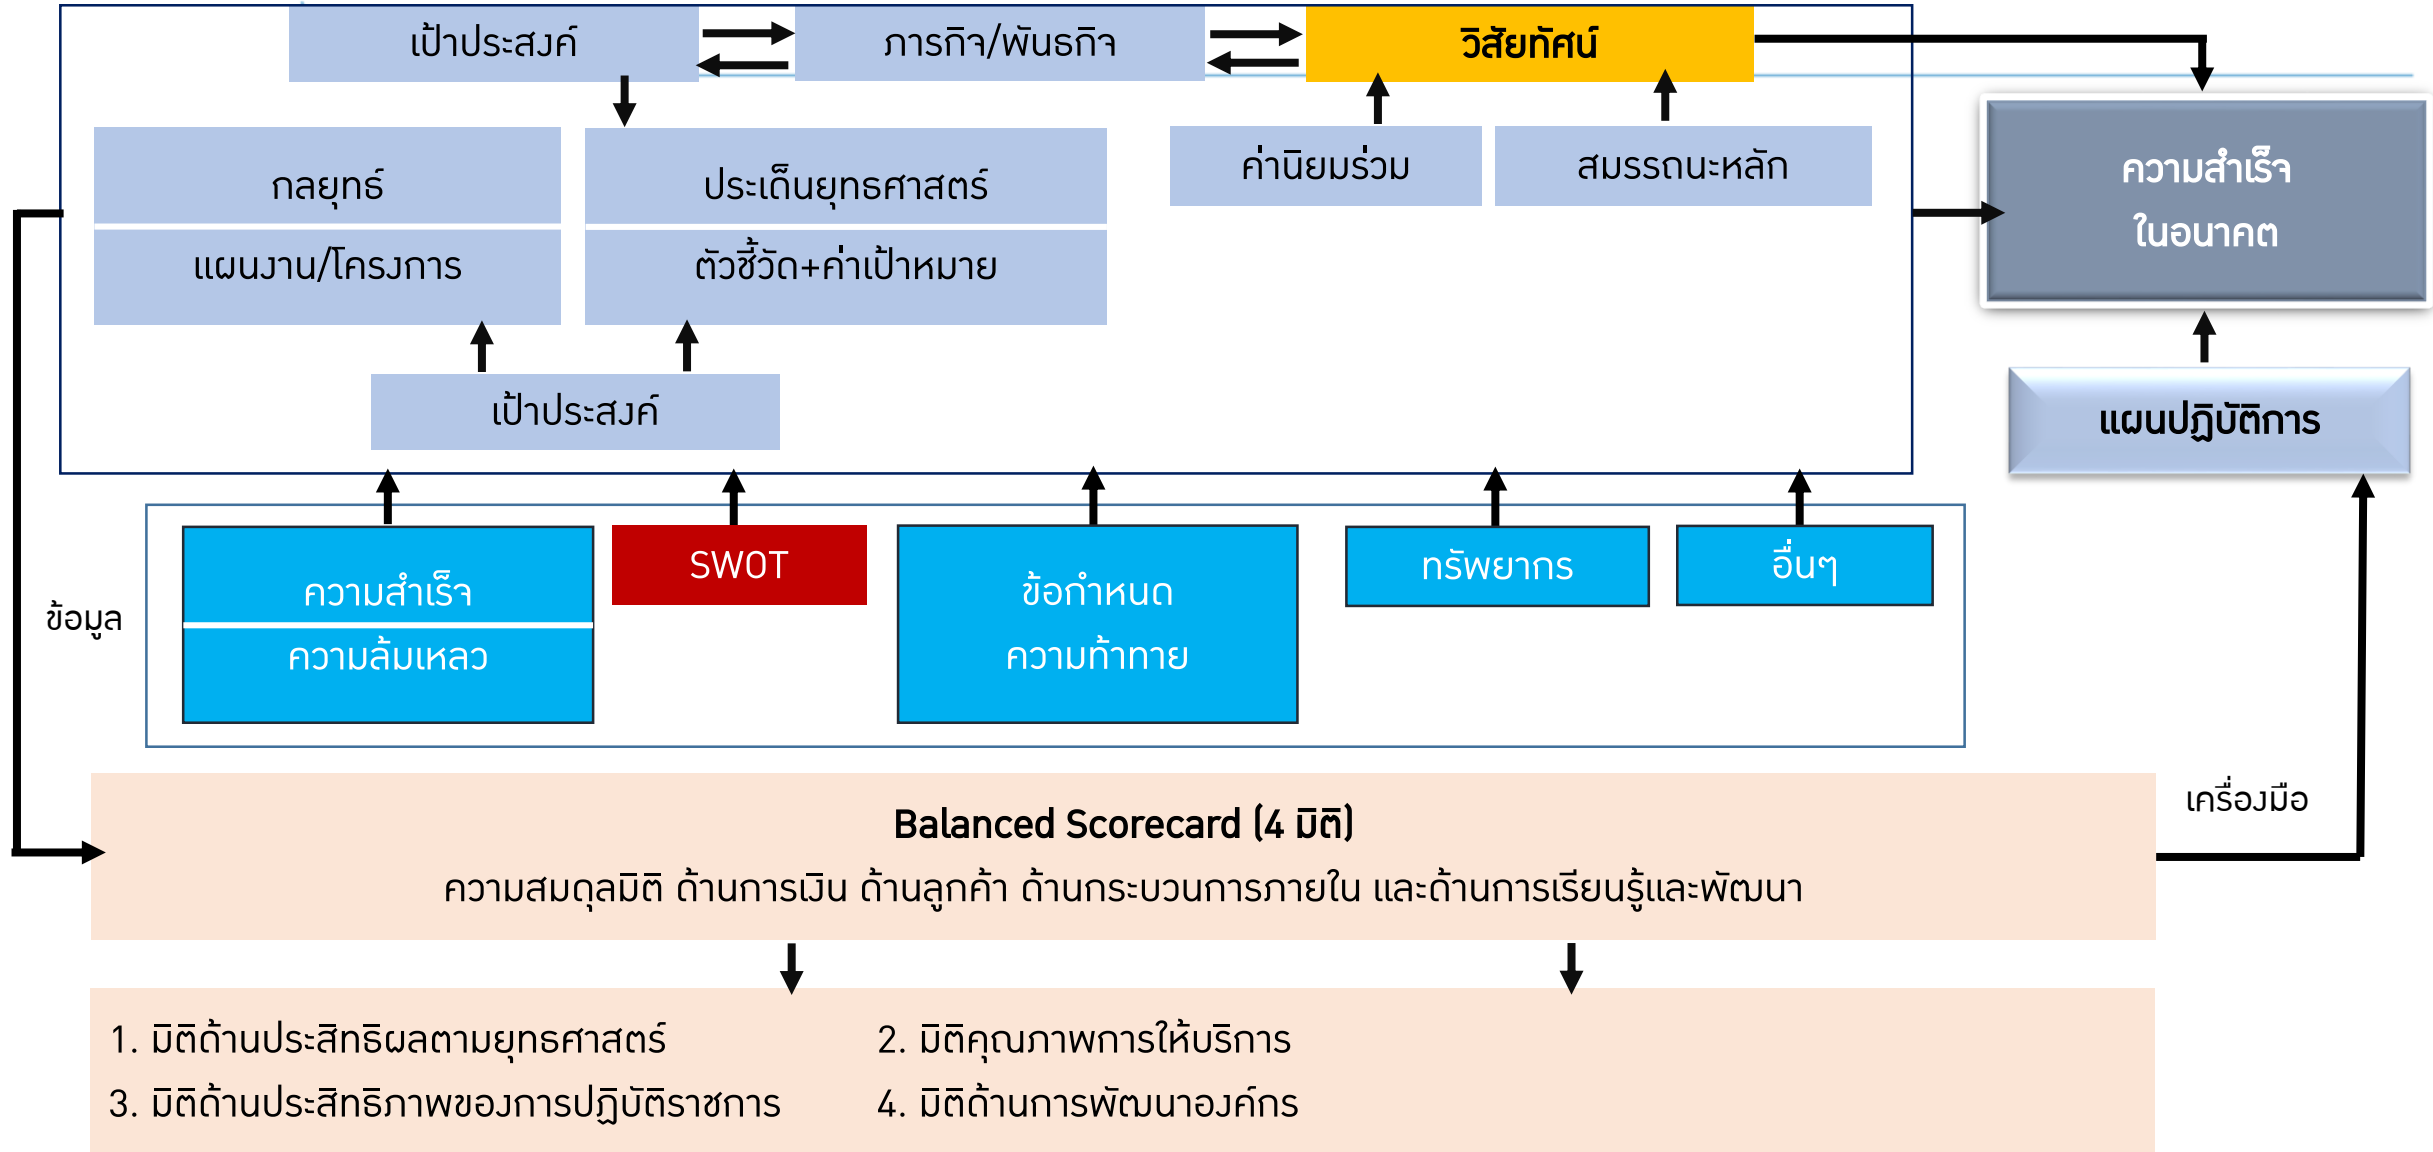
เป้าประสงค์

ภารกิจ/พันธกิจ

วิสัยทัศน์

กลยุทธ์

แผนงาน/โครงการ

ประเด็นยุทธศาสตร์

ตัวชี้วัด+ค่าเป้าหมาย

ค่านิยมร่วม

สมรรถนะหลัก

ความสำเร็จ ในอนาคต

เป้าประสงค์

แผนปฏิบัติการ

ข้อมูล

ความสำเร็จ

ความล้มเหลว

SWOT

ข้อกำหนด

ความท้าทาย

ทรัพยากร

อื่นๆ

เครื่องมือ

Balanced Scorecard (4 มิติ)

ความสมดุลมิติ ด้านการเงิน ด้านลูกค้า ด้านกระบวนการภายใน และด้านการเรียนรู้และพัฒนา

1. มิติด้านประสิทธิผลตามยุทธศาสตร์

2. มิติคุณภาพการให้บริการ

3. มิติด้านประสิทธิภาพของการปฏิบัติราชการ

4. มิติด้านการพัฒนาองค์กร